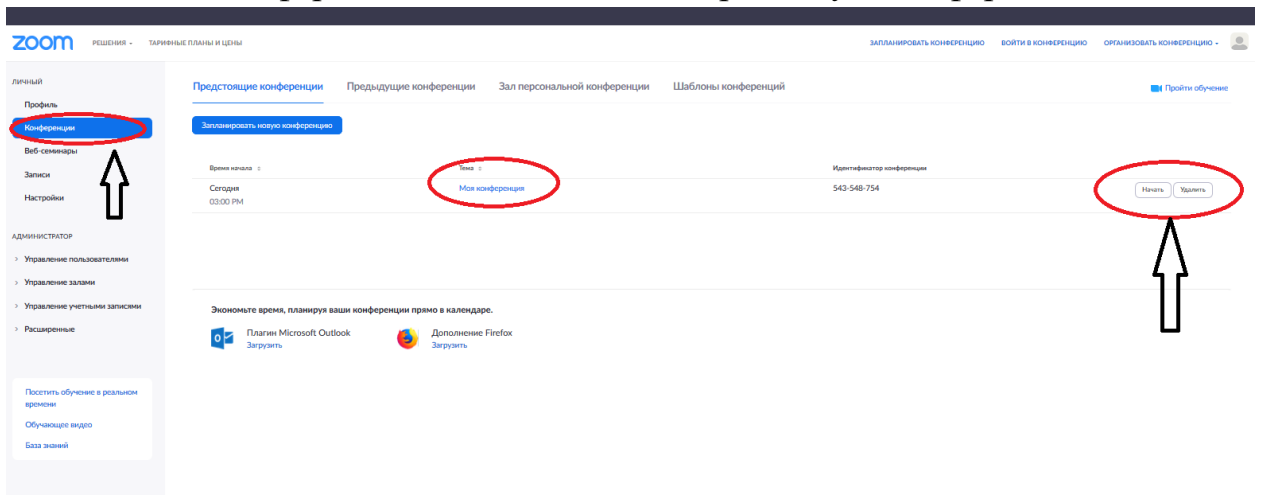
zoom РЕШЕНИЯ ▾ ТАРИФНЫЕ ПЛАНЫ И ЦЕНЫ

ЗАПЛАНИРОВАТЬ КОНФЕРЕНЦИЮ ВОЙТИ В КОНФЕРЕНЦИЮ ОРГАНИЗОВАТЬ КОНФЕРЕНЦИЮ ▾

ЛИЧНЫЙ
Профиль
Конференции
Веб-семинары
Записи
Настройки

АДМИНИСТРАТОР
› Управление пользователями
› Управление залами
› Управление учетными записями
› Расширенные

Посетить обучение в реальном времени
Обучающее видео
База знаний

Предстоящие конференции Предыдущие конференции Зал персональной конференции Шаблоны конференций

Пройти обучение

Запланировать новую конференцию

| Время начала | Тема | Идентификатор конференции | |
|---|---|---|---|
| Сегодня 03:00 PM | Моя конференция | 543-548-754 | Начать Удалить |

Экономьте время, планируя ваши конференции прямо в календаре.

Плагин Microsoft Outlook
Загрузить

Дополнение Firefox
Загрузить